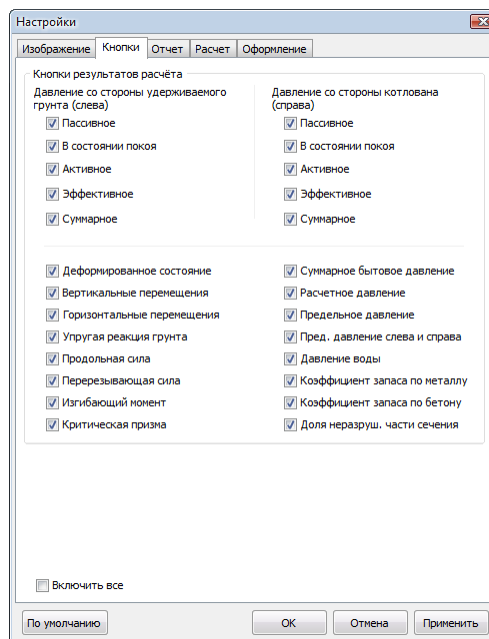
Настройки

Изображение | Кнопки | Отчет | Расчет | Оформление

Кнопки результатов расчёта

Давление со стороны удерживаемого грунта (слева)
Пассивное
В состоянии покоя
Активное
Эффективное
Суммарное

Давление со стороны котлована (справа)
Пассивное
В состоянии покоя
Активное
Эффективное
Суммарное

Деформированное состояние
Вертикальные перемещения
Горизонтальные перемещения
Упругая реакция грунта
Продольная сила
Перерезывающая сила
Изгибающий момент
Критическая призма

Суммарное бытовое давление
Расчетное давление
Предельное давление
Пред. давление слева и справа
Давление воды
Коэффициент запаса по металлу
Коэффициент запаса по бетону
Доля неразруш. части сечения

Включить все

По умолчанию
OK
Отмена
Применить